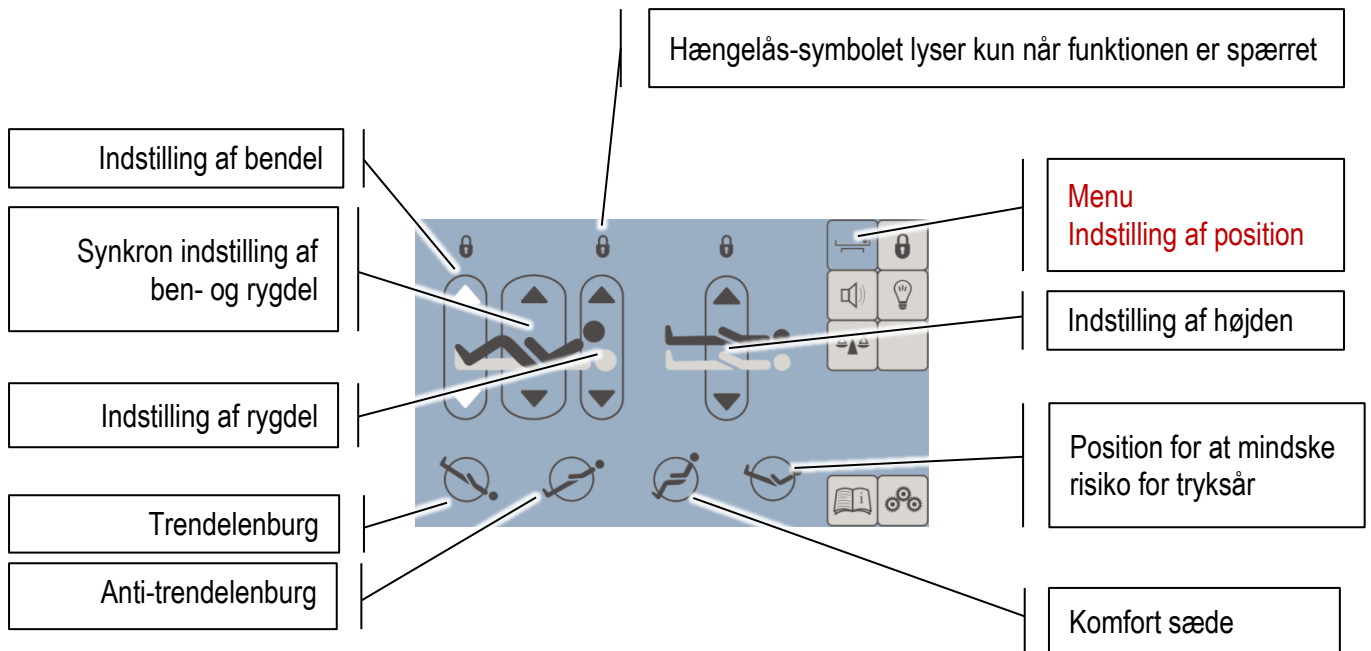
Hængelås-symbolet lyser kun når funktionen er spærret

Indstilling af bendel

Synkron indstilling af ben- og rygdel

Menu
Indstilling af position

Indstilling af højden

Indstilling af rygdel

Position for at mindske risiko for tryksår

Trendelenburg

Anti-trendelenburg

Komfort sæde